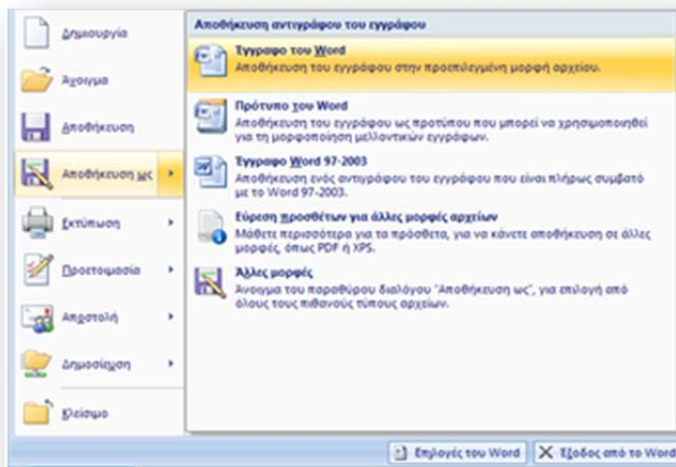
Δημιουργία

Άνοιγμα

Αποθήκευση

Αποθήκευση ως

Εκτύπωση

Προετοιμασία

Αποστολή

Δημοσίευση

Κλείσιμο

Αποθήκευση αντιγράφου του εγγράφου

Έγγραφο του Word
Αποθήκευση του εγγράφου στην προεπιλεγμένη μορφή αρχείου.

Πρότυπο του Word
Αποθήκευση του εγγράφου ως προτύπου που μπορεί να χρησιμοποιηθεί για τη μορφοποίηση μελλοντικών εγγράφων.

Έγγραφο Word 97-2003
Αποθήκευση ενός αντιγράφου του εγγράφου που είναι πλήρως συμβατό με το Word 97-2003.

Εύρεση προσθέτων για άλλες μορφές αρχείων
Μάθετε περισσότερα για τα πρόσθετα, για να κάνετε αποθήκευση σε άλλες μορφές, όπως PDF ή XPS.

Άλλες μορφές
Άνοιγμα του παραθύρου διαλόγου "Αποθήκευση ως", για επιλογή από όλους τους πιθανούς τύπους αρχείων.

Επιλογές του Word

Έξοδος από το Word